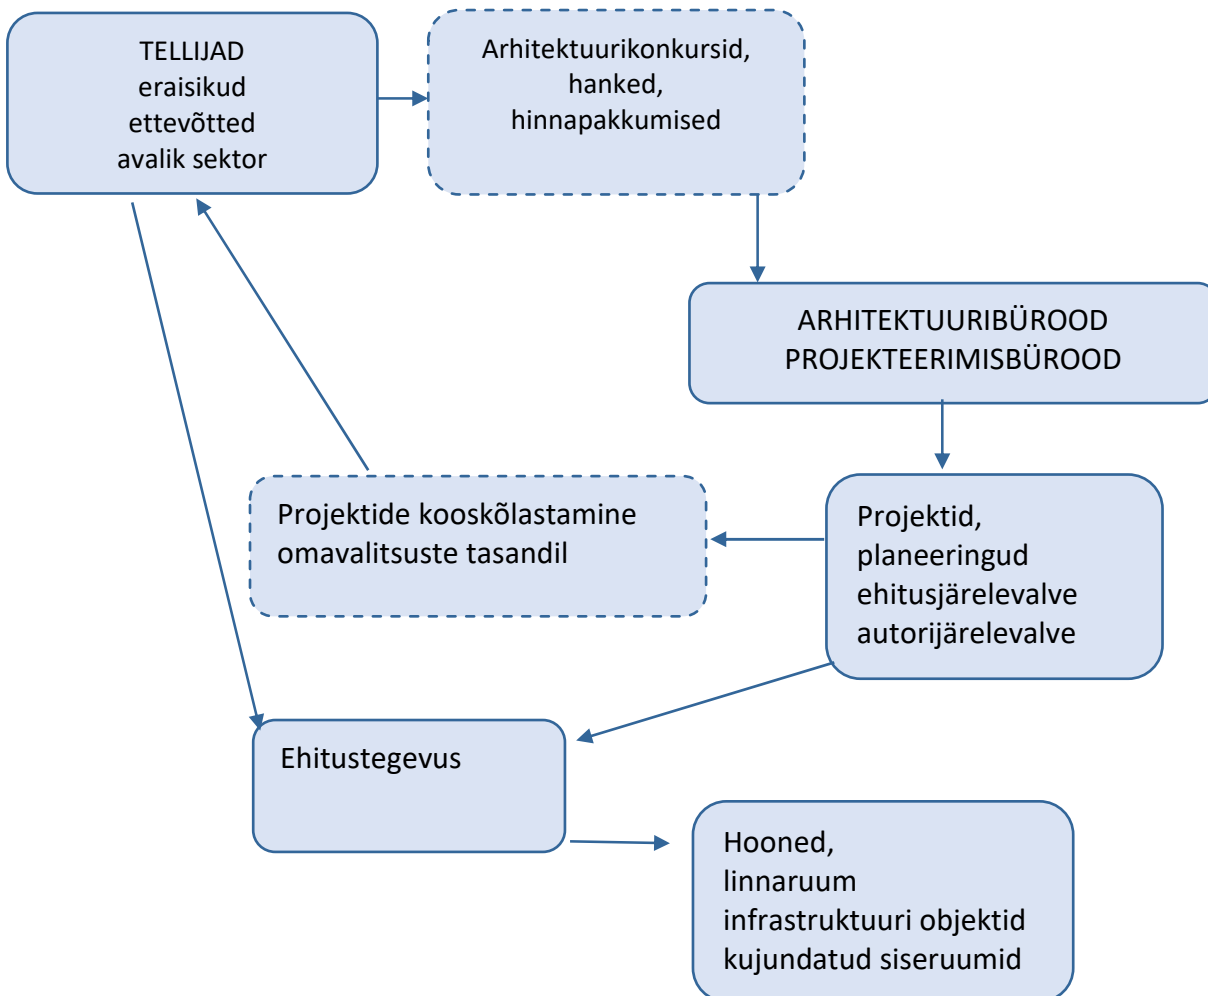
TELLIJAD
eraisikud
ettevõtted
avalik sektor

Arhitektuurikonkursid,
hanked,
hinnapakkumised

ARHITEKTUURIBÜROOD
PROJEKTEERIMISBÜROOD

Projektide kooskõlastamine omavalitsuste tasandil

Projektid,
planeeringud
ehitusjärelevalve
autorijärelevalve

Ehitustegevus

Hooned,
linnaruum
infrastruktuuri objektid
kujundatud siseruumid